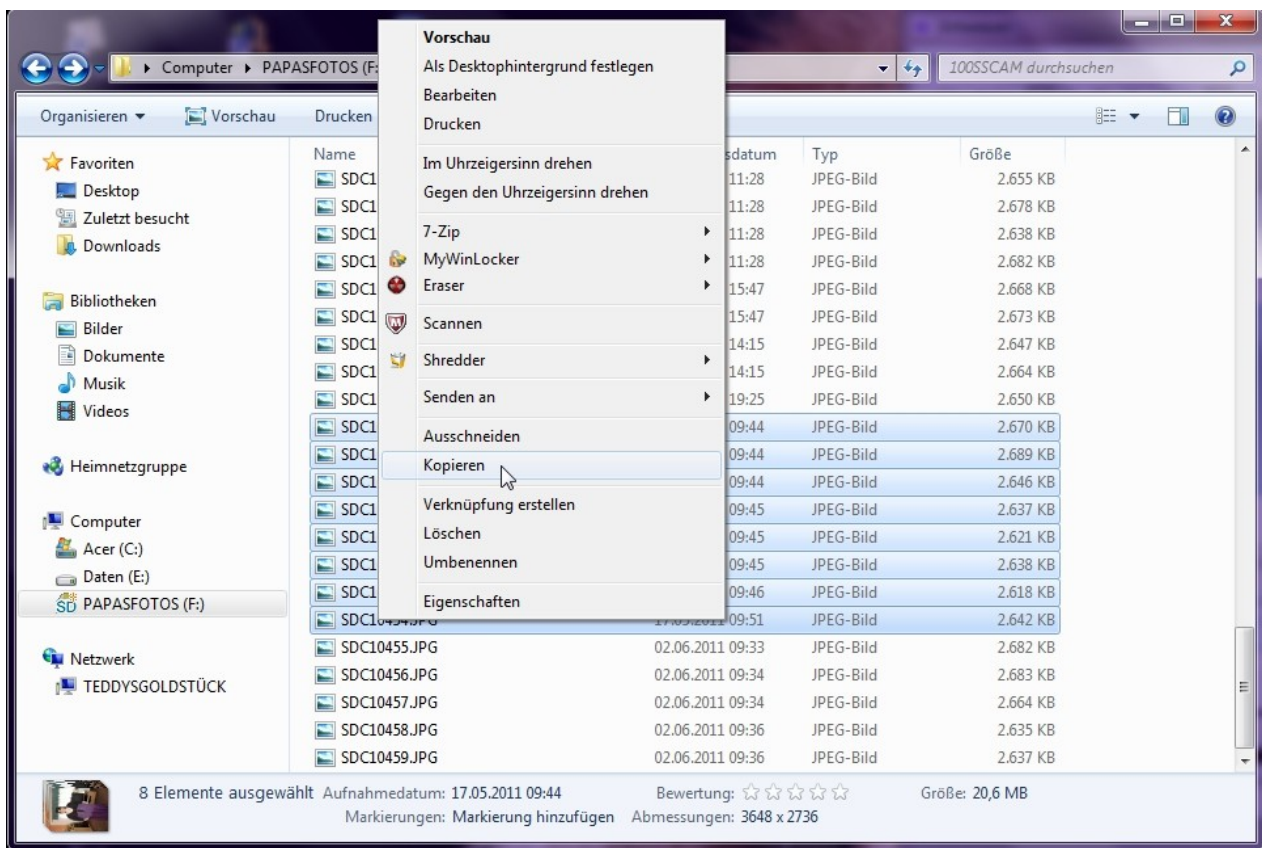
Computer ▸ PAPASFOTOS (F:

100SSCAM durchsuchen

Organisieren ▾ Vorschau Drucken

Vorschau
Als Desktophintergrund festlegen
Bearbeiten
Drucken
Im Uhrzeigersinn drehen
Gegen den Uhrzeigersinn drehen
7-Zip
MyWinLocker
Eraser
Scannen
Shredder
Senden an
Ausschneiden
Kopieren
Verknüpfung erstellen
Löschen
Umbenennen
Eigenschaften

Favoriten
Desktop
Zuletzt besucht
Downloads

Bibliotheken
Bilder
Dokumente
Musik
Videos

Heimnetzgruppe

Computer
Acer (C:)
Daten (E:)
PAPASFOTOS (F:)

Netzwerk
TEDDYSGOLDSTÜCK

| Name | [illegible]sdatum | Typ | Größe |
|---|---|---|---|
| SDC1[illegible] | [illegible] 11:28 | JPEG-Bild | 2.655 KB |
| SDC1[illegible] | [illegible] 11:28 | JPEG-Bild | 2.678 KB |
| SDC1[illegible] | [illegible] 11:28 | JPEG-Bild | 2.638 KB |
| SDC1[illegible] | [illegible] 11:28 | JPEG-Bild | 2.682 KB |
| SDC1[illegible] | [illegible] 15:47 | JPEG-Bild | 2.668 KB |
| SDC1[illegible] | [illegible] 15:47 | JPEG-Bild | 2.673 KB |
| SDC1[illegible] | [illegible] 14:15 | JPEG-Bild | 2.647 KB |
| SDC1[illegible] | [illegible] 14:15 | JPEG-Bild | 2.664 KB |
| SDC1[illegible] | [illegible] 19:25 | JPEG-Bild | 2.650 KB |
| SDC1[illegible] | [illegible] 09:44 | JPEG-Bild | 2.670 KB |
| SDC1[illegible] | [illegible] 09:44 | JPEG-Bild | 2.689 KB |
| SDC1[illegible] | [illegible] 09:44 | JPEG-Bild | 2.646 KB |
| SDC1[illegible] | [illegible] 09:45 | JPEG-Bild | 2.637 KB |
| SDC1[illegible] | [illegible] 09:45 | JPEG-Bild | 2.621 KB |
| SDC1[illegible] | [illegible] 09:45 | JPEG-Bild | 2.638 KB |
| SDC1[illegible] | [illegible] 09:46 | JPEG-Bild | 2.618 KB |
| SDC10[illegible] | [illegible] 09:51 | JPEG-Bild | 2.642 KB |
| SDC10455.JPG | 02.06.2011 09:33 | JPEG-Bild | 2.682 KB |
| SDC10456.JPG | 02.06.2011 09:34 | JPEG-Bild | 2.683 KB |
| SDC10457.JPG | 02.06.2011 09:34 | JPEG-Bild | 2.664 KB |
| SDC10458.JPG | 02.06.2011 09:36 | JPEG-Bild | 2.635 KB |
| SDC10459.JPG | 02.06.2011 09:36 | JPEG-Bild | 2.637 KB |

8 Elemente ausgewählt Aufnahmedatum: 17.05.2011 09:44 Bewertung: ☆☆☆☆☆ Größe: 20,6 MB
Markierungen: Markierung hinzufügen Abmessungen: 3648 x 2736